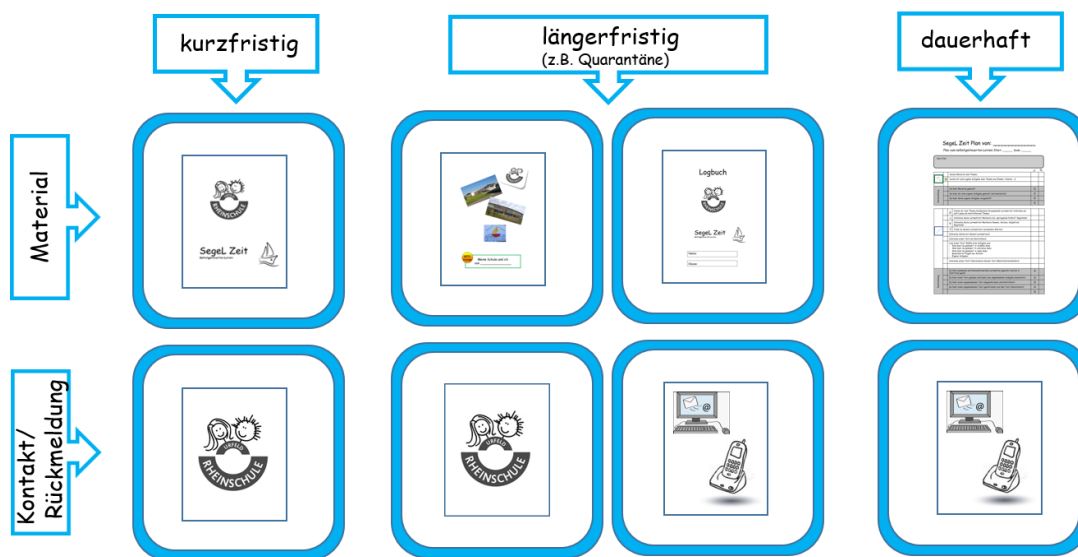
kurzfristig

längerfristig
(z.B. Quarantäne)

dauerhaft

Material

RHEINSCHULE

SegeL Zeit

Meine Schule und ich

Logbuch

RHEINSCHULE

SegeL Zeit

Name:

Klasse:

SegeL Zeit Plan von:

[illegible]

Kontakt/
Rückmeldung

RHEINSCHULE

RHEINSCHULE

@

@